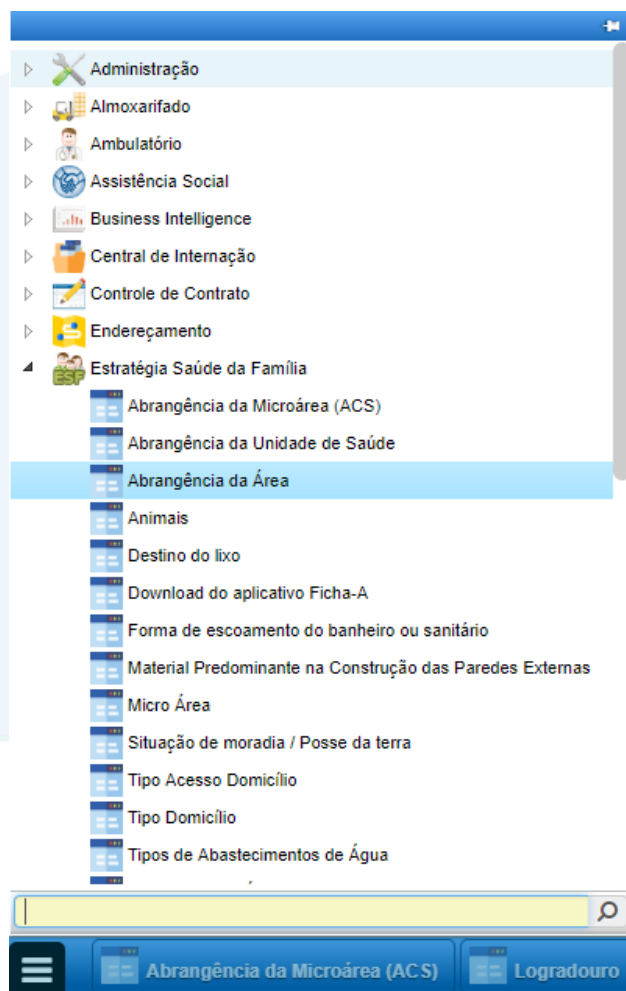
Administração
Almoxarifado
Ambulatório
Assistência Social
Business Intelligence
Central de Internação
Controle de Contrato
Endereçamento
Estratégia Saúde da Família
ESF
Abrangência da Microárea (ACS)
Abrangência da Unidade de Saúde
Abrangência da Área
Animais
Destino do lixo
Download do aplicativo Ficha-A
Forma de escoamento do banheiro ou sanitário
Material Predominante na Construção das Paredes Externas
Micro Área
Situação de moradia / Posse da terra
Tipo Acesso Domicílio
Tipo Domicílio
Tipos de Abastecimentos de Água
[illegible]

Abrangência da Microárea (ACS)
Logradouro